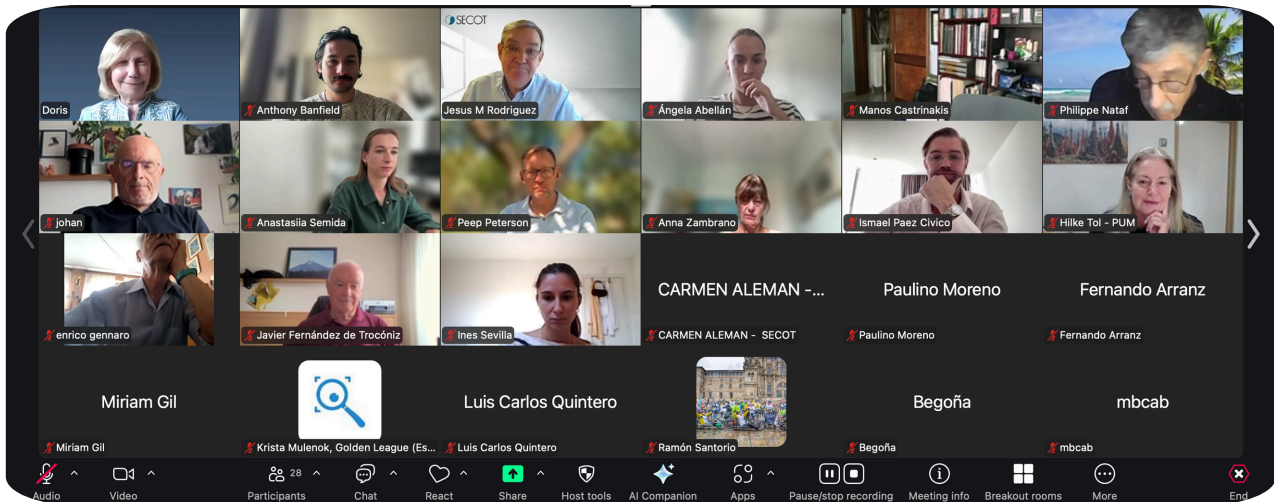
SECOT

Doris

Anthony Banfield

Jesus M Rodriguez

Ángela Abellán

Manos Castrinakis

Philippe Nataf

johan

Anastasiia Semida

Peep Peterson

Anna Zambrano

Ismael Paez Civico

Hilke Tol - PUM

enrico gennaro

Javier Fernández de Trocóniz

Ines Sevilla

CARMEN ALEMAN -...

CARMEN ALEMAN - SECOT

Paulino Moreno

Paulino Moreno

Fernando Arranz

Fernando Arranz

Miriam Gil

Miriam Gil

Krista Mulenok, Golden League (Es...

Luis Carlos Quintero

Luis Carlos Quintero

Ramón Santorio

Begoña

Begoña

mbcab

mbcab

Audio

Video

28

Participants

Chat

React

Share

Host tools

AI Companion

Apps

Pause/stop recording

Meeting info

Breakout rooms

More

End